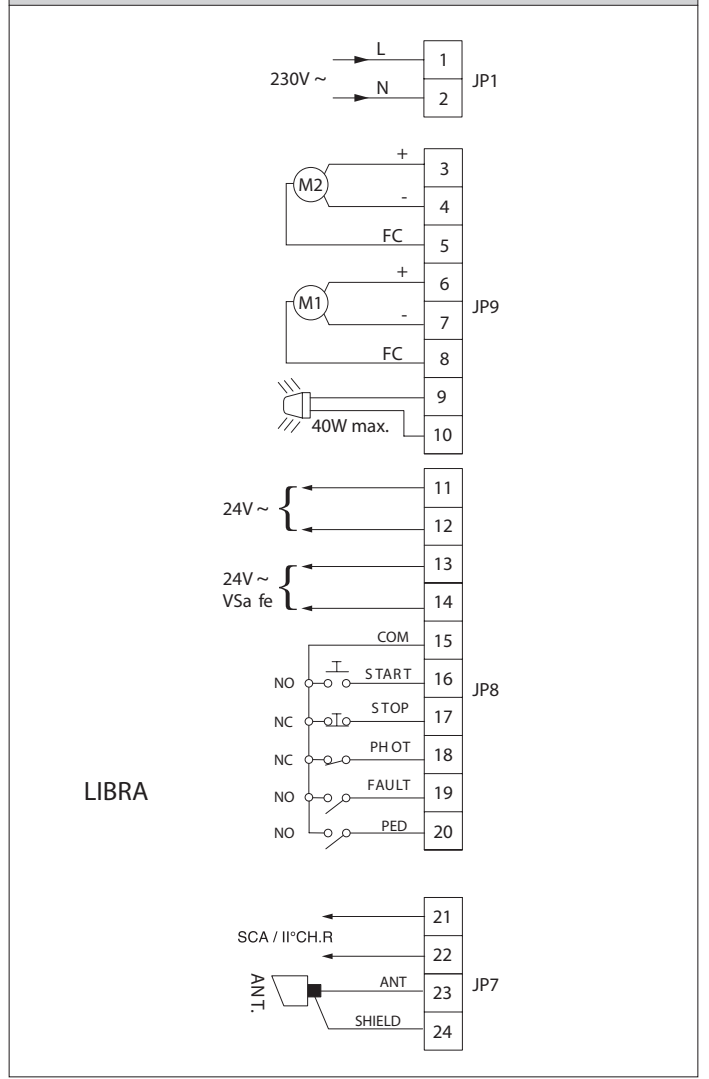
L
N
230V ~
1
2
JP1

M2
+
-
FC
3
4
5
M1
+
-
FC
6
7
8
JP9
9
10
40W max.

24V ~
11
12
24V ~
VSa fe
13
14

COM
15
NO
START
16
JP8
NC
STOP
17
NC
PHOT
18
NO
FAULT
19
NO
PED
20

LIBRA

21
SCA / II°CH.R
22
ANT.
ANT
23
JP7
SHIELD
24